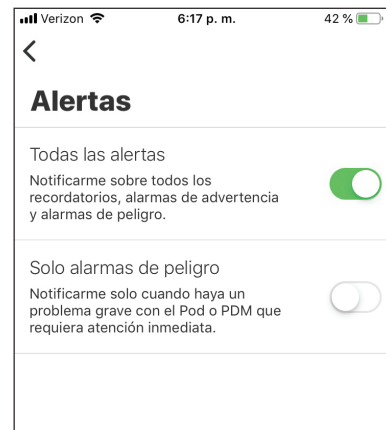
Verizon 6:17 p. m. 42 %

<

Alertas

Todas las alertas
Notificarme sobre todos los recordatorios, alarmas de advertencia y alarmas de peligro.

Solo alarmas de peligro
Notificarme solo cuando haya un problema grave con el Pod o PDM que requiera atención inmediata.